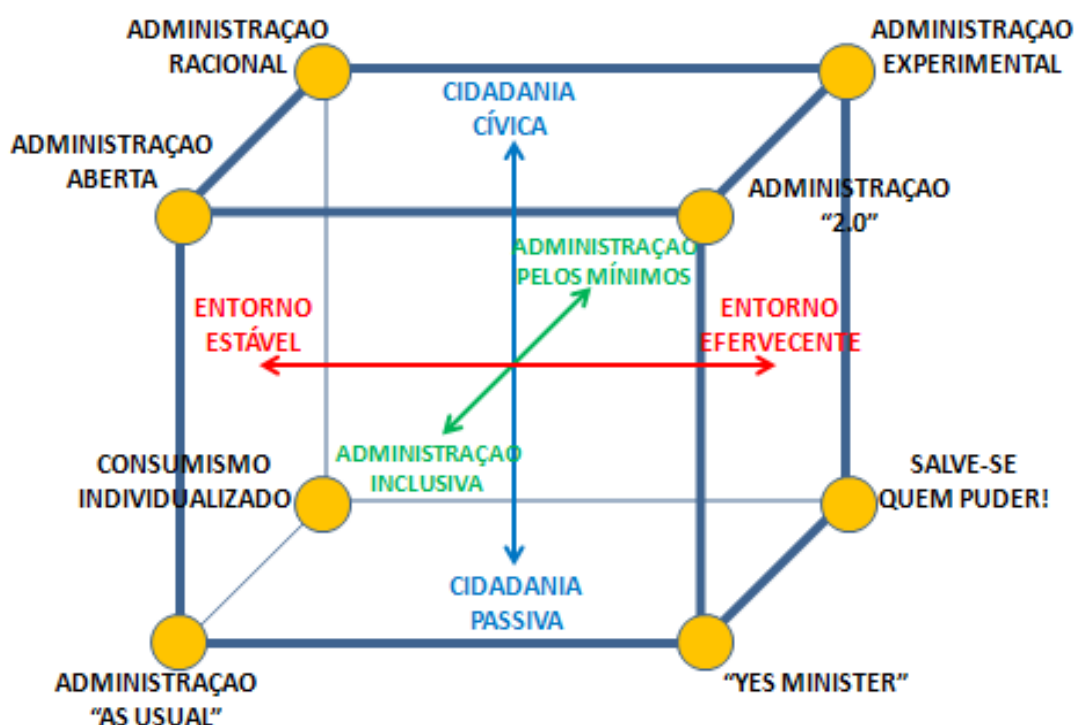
ADMINISTRAÇAO RACIONAL

ADMINISTRAÇAO EXPERIMENTAL

CIDADANIA CÍVICA

ADMINISTRAÇAO ABERTA

ADMINISTRAÇAO "2.0"

ADMINISTRAÇAO PELOS MÍNIMOS

ENTORNO ESTÁVEL

ENTORNO EFERVECENTE

ADMINISTRAÇAO INCLUSIVA

CONSUMISMO INDIVIDUALIZADO

SALVE-SE QUEM PUDER!

CIDADANIA PASSIVA

ADMINISTRAÇAO "AS USUAL"

"YES MINISTER"